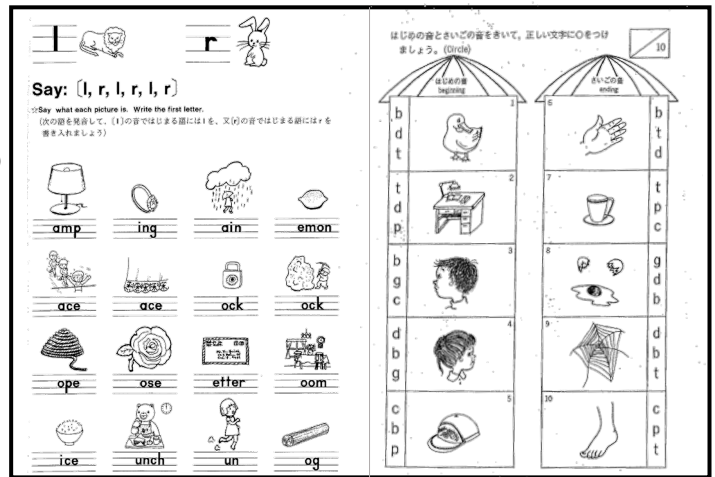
l r

Say: [l, r, l, r, l, r]

☆Say what each picture is. Write the first letter.
(次の絵を発音して，[l]の音ではじまる語にはlを，又[r]の音ではじまる語にはrを書き入れましょう)

amp ing ain emon

ace ace ock ock

ope ose etter oom

ice unch un og

はじめの音とさいごの音をきいて，正しい文字に○をつけましょう。(Circle)

10

はじめの音 beginning

さいごの音 ending

1 b d t

2 t d p

3 b g c

4 d b g

5 c b p

6 b t d

7 t p c

8 g d b

9 d b t

10 c p t